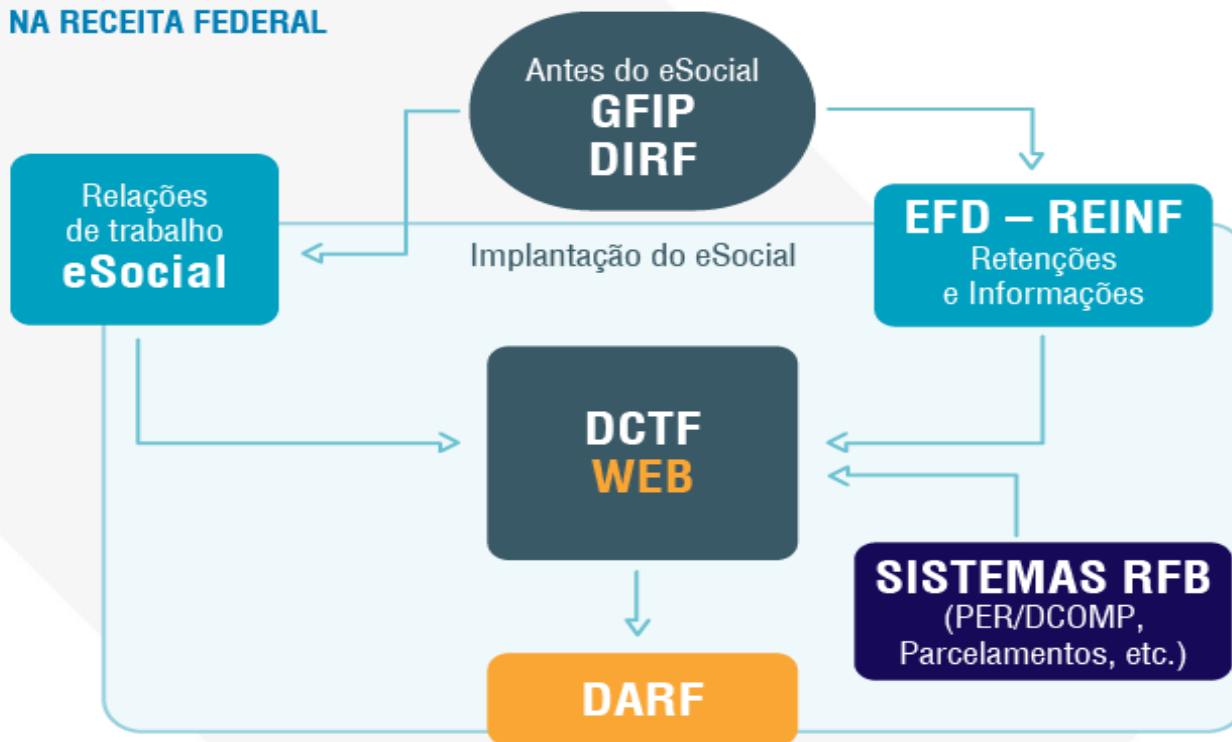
NA RECEITA FEDERAL

Antes do eSocial
GFIP
DIRF

Relações
de trabalho
eSocial

Implantação do eSocial

EFD – REINF
Retenções
e Informações

DCTF
WEB

SISTEMAS RFB
(PER/DCOMP,
Parcelamentos, etc.)

DARF